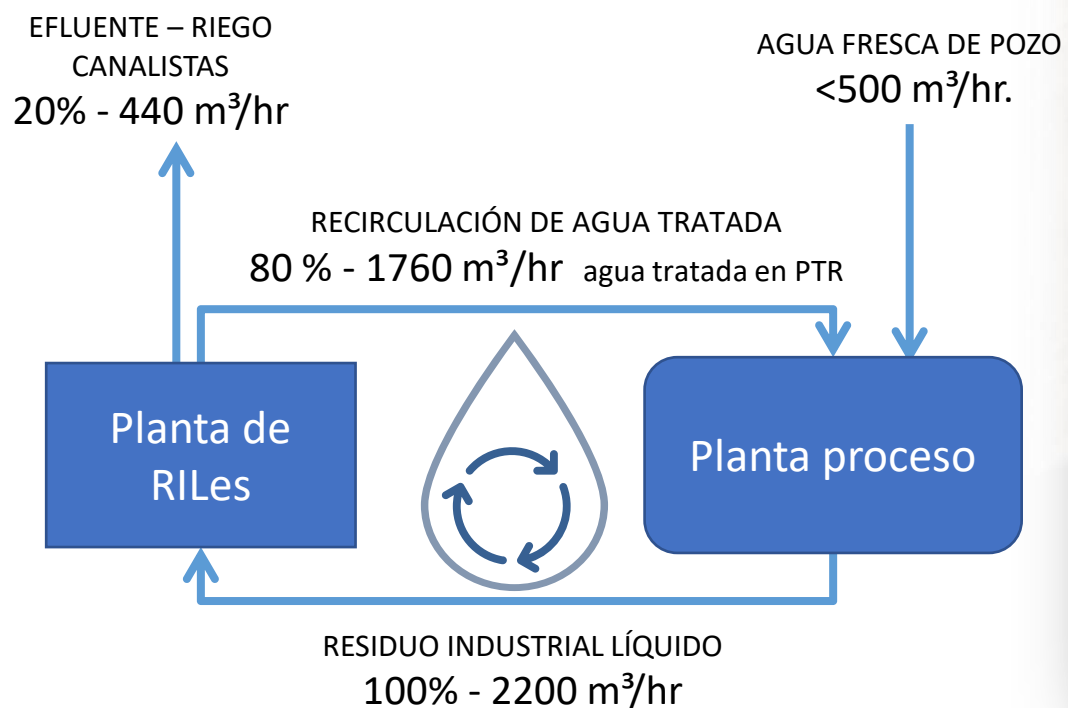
EFLUENTE – RIEGO
CANALISTAS
20% - 440 m³/hr

AGUA FRESCA DE POZO
<500 m³/hr.

RECIRCULACIÓN DE AGUA TRATADA
80 % - 1760 m³/hr agua tratada en PTR

Planta de RILes

Planta proceso

RESIDUO INDUSTRIAL LÍQUIDO
100% - 2200 m³/hr